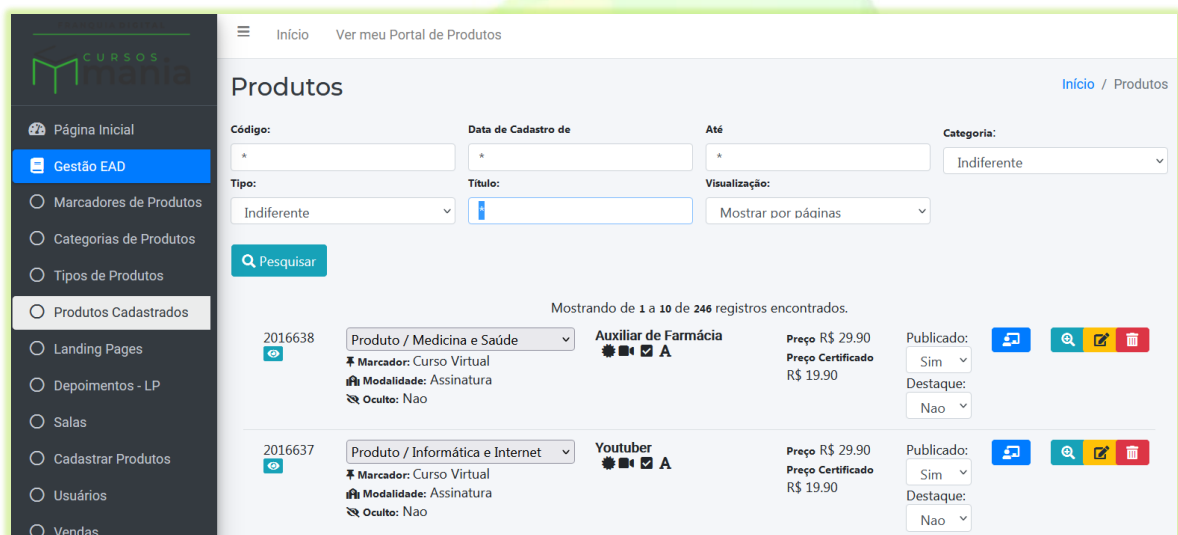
CURSOS mania

Página Inicial
Gestão EAD
Marcadores de Produtos
Categorias de Produtos
Tipos de Produtos
Produtos Cadastrados
Landing Pages
Depoimentos - LP
Salas
Cadastrar Produtos
Usuários
Vendas

≡ Início Ver meu Portal de Produtos

Produtos

Início / Produtos

Código:
*
Data de Cadastro de
*
Até
*
Categoria:
Indiferente
Tipo:
Indiferente
Título:
*
Visualização:
Mostrar por páginas

Pesquisar

Mostrando de 1 a 10 de 246 registros encontrados.

2016638
Produto / Medicina e Saúde
Marcador: Curso Virtual
Modalidade: Assinatura
Oculto: Nao
Auxiliar de Farmácia
A
Preço R$ 29.90
Preço Certificado
R$ 19.90
Publicado:
Sim
Destaque:
Nao

2016637
Produto / Informática e Internet
Marcador: Curso Virtual
Modalidade: Assinatura
Oculto: Nao
Youtuber
A
Preço R$ 29.90
Preço Certificado
R$ 19.90
Publicado:
Sim
Destaque:
Nao